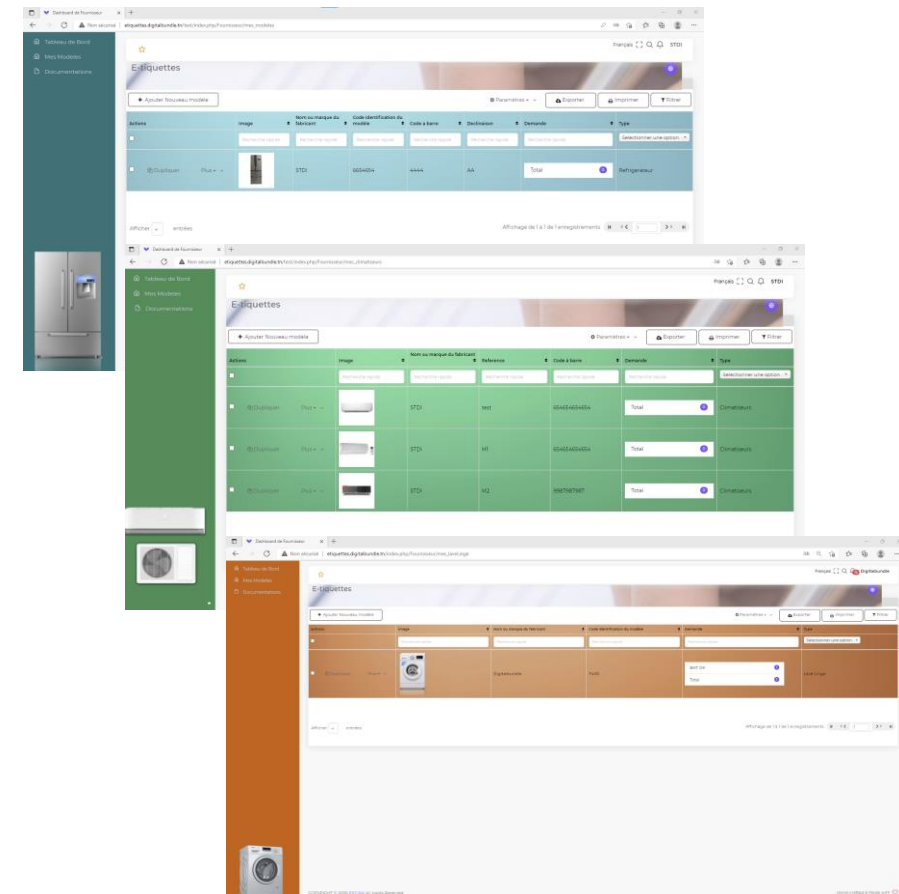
Dashboard de Fournisseur
Non sécurisé | etiquettes.digitalbundle.tn/fast/index.php/fournisseur/mes_modeles

Tableau de Bord
Mes Modeles
Documentations

Français STDI

E-tiquettes

+ Ajouter Nouveau modèle

Paramètres | Exporter | Imprimer | Filtrer

| Actions | Image | Nom ou marque du fabricant | Code identification du modèle | Code a barre | Declinaison | Demande | Type |
|---|---|---|---|---|---|---|---|
| | | Rechercher | Rechercher | Rechercher | Rechercher | Rechercher | Selectionner une option |
| Dupliquer Plus | | STDI | 6604654 | 4444 | AA | Total | Refrigerateur |

Afficher entrées

Affichage de 1 à 1 sur 1 enregistrements

Dashboard de Fournisseur
Non sécurisé | etiquettes.digitalbundle.tn/fast/index.php/fournisseur/mes_climatiseurs

Tableau de Bord
Mes Modeles
Documentations

Français STDI

E-tiquettes

+ Ajouter Nouveau modèle

Paramètres | Exporter | Imprimer | Filtrer

| Actions | Image | Nom ou marque du fabricant | Reference | Code a barre | Demande | Type |
|---|---|---|---|---|---|---|
| | | Rechercher | Rechercher | Rechercher | Rechercher | Selectionner une option |
| Dupliquer Plus | | STDI | test | 65465465454 | Total | Climatiseurs |
| Dupliquer Plus | | STDI | M1 | 65465465454 | Total | Climatiseurs |
| Dupliquer Plus | | STDI | M2 | 9907987987 | Total | Climatiseurs |

Dashboard de Fournisseur
Non sécurisé | etiquettes.digitalbundle.tn/index.php/fournisseur/mes_lavelinge

Tableau de Bord
Mes Modeles
Documentations

Français Digitalbundle

E-tiquettes

+ Ajouter Nouveau modèle

Paramètres | Exporter | Imprimer | Filtrer

| Actions | Image | Nom ou marque du fabricant | Code identification du modèle | Demande | Type |
|---|---|---|---|---|---|
| | | Rechercher | Rechercher | Rechercher | Selectionner une option |
| Dupliquer Plus | | Digitalbundle | fm01 | test 'ok / Total | Lave Linge |

Afficher entrées

Affichage de 1 à 1 sur 1 enregistrements

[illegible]